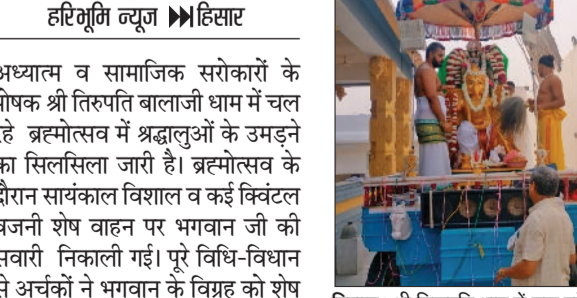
हरिभूमि न्यूज ⏭हिसार

अध्यात्म व सामाजिक सरोकारों के पोषक श्री तिरुपति बालाजी धाम में चल रहे ब्रह्मोत्सव में श्रद्धालुओं के उमड़ने का सिलसिला जारी है। ब्रह्मोत्सव के दौरान सायंकाल विशाल व कई क्विंटल वजनी शेष वाहन पर भगवान जी की सवारी निकाली गई। पूरे विधि-विधान से अर्चकों ने भगवान के विग्रह को शेष

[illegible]